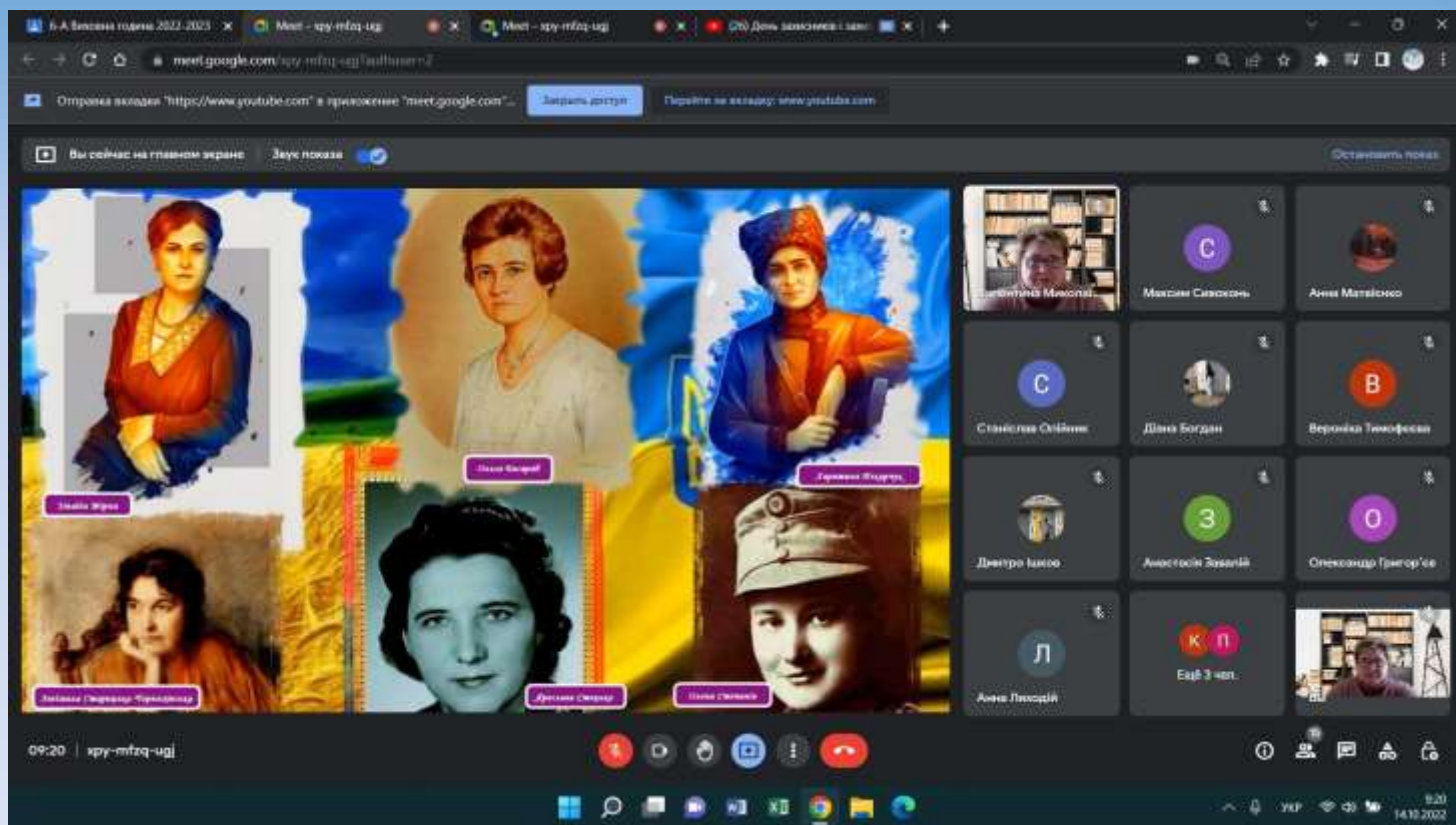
6-А Виховна година 2022-2023 ×
Meet - xpy-mfzq-ugj ×
Meet - xpy-mfzq-ugj ×
(26) День захисників і захис ×
meet.google.com/xpy-mfzq-ugj?authuser=2
Отправка вкладки "https://www.youtube.com" в приложение "meet.google.com"...
Закрыть доступ
Перейти на вкладку: www.youtube.com
Вы сейчас на главном экране
Звук показа
Остановить показ
Зінаїда Мірна
Олена Кисілевська
Харитина Кондрачук
Людмила Старицька-Черняхівська
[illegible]
Олена Степанів
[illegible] Миколаї...
Максим Сивоконь
Анна Матвієнко
C
Станіслав Олійник
Діана Богдан
B
Вероніка Тимофеєва
Дмитро Іщков
З
Анастасія Завалій
O
Олександр Григор'єв
Л
Анна Лиходій
К П
Ещё 3 чел.
09:20 | xpy-mfzq-ugj
19
УКР
9:20
14.10.2022